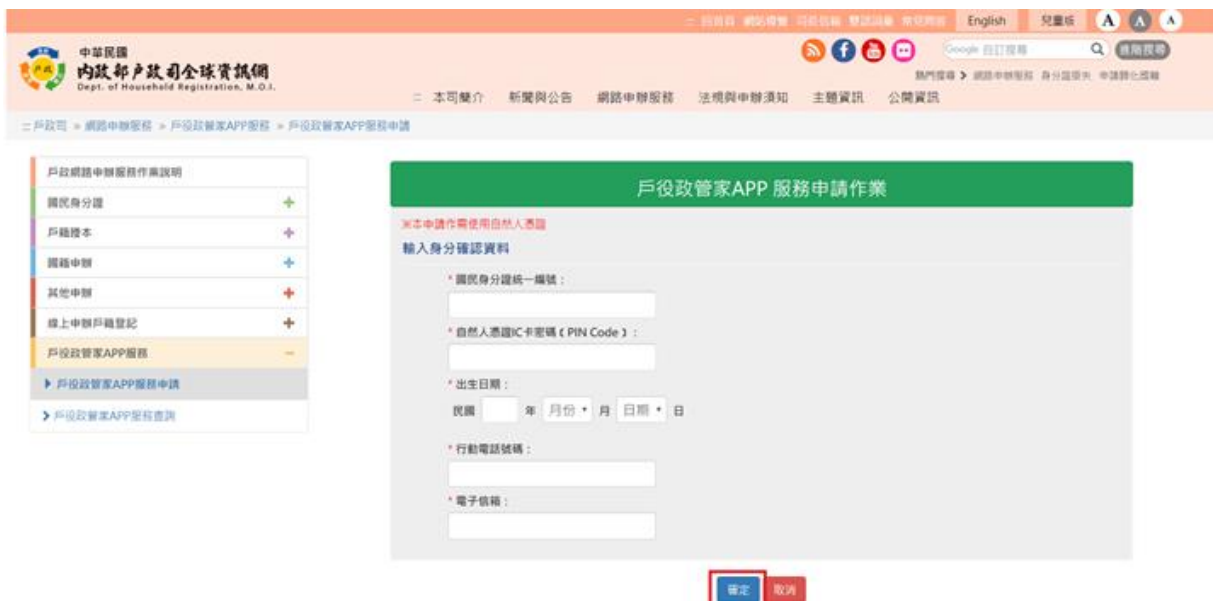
:: 回首頁 網站導覽 司徽說明 雙語詞彙 常見問答 English 兒童版 A A A

中華民國
內政部戶政司全球資訊網
Dept. of Household Registration, M.O.I.

Google 自訂搜尋 進階搜尋

熱門搜尋 > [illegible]

:: 本司簡介 新聞與公告 網路申辦服務 法規與申辦須知 主題資訊 公開資訊

:: 戶政司 » 網路申辦服務 » 戶役政管家APP服務 » 戶役政管家APP服務申請

戶政網路申辦服務作業說明
國民身分證 +
戶籍謄本 +
國籍申辦 +
其他申辦 +
線上申辦戶籍登記 +
戶役政管家APP服務 −
▸ 戶役政管家APP服務申請
▸ 戶役政管家APP服務查詢

戶役政管家APP 服務申請作業

※本申請作業使用自然人憑證
輸入身分確認資料

* 國民身分證統一編號：

* 自然人憑證IC卡密碼（PIN Code）：

* 出生日期：
民國 年 月份 ▾ 月 日期 ▾ 日

* 行動電話號碼：

* 電子信箱：

確定 取消